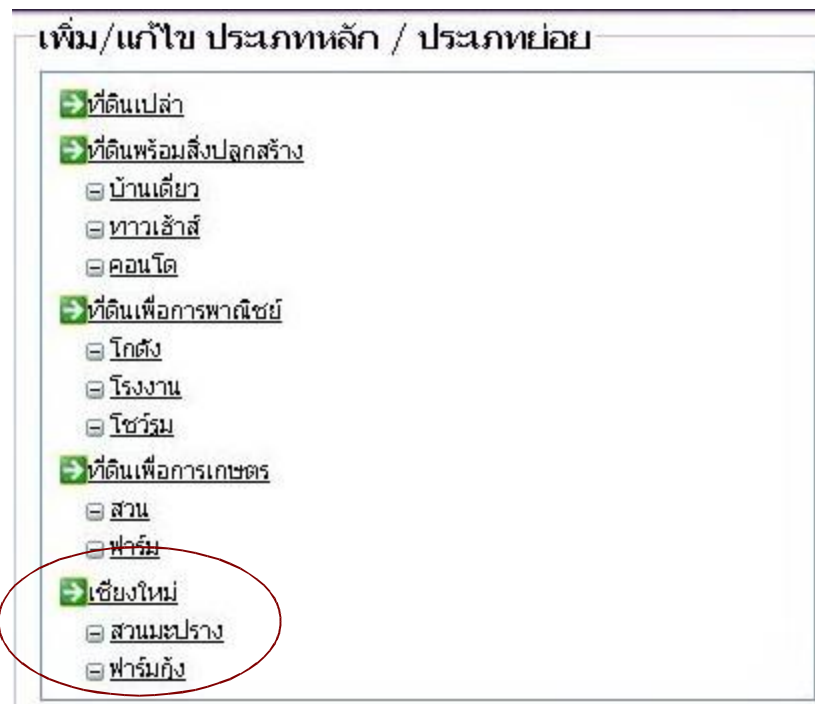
เพิ่ม/แก้ไข ประเภทหลัก / ประเภทย่อย

ที่ดินเปล่า
ที่ดินพร้อมสิ่งปลูกสร้าง
บ้านเดี่ยว
ทาวเฮ้าส์
คอนโด
ที่ดินเพื่อการพาณิชย์
โกดัง
โรงงาน
โชว์รูม
ที่ดินเพื่อการเกษตร
สวน
ฟาร์ม
เชียงใหม่
สวนมะปราง
ฟาร์มกุ้ง